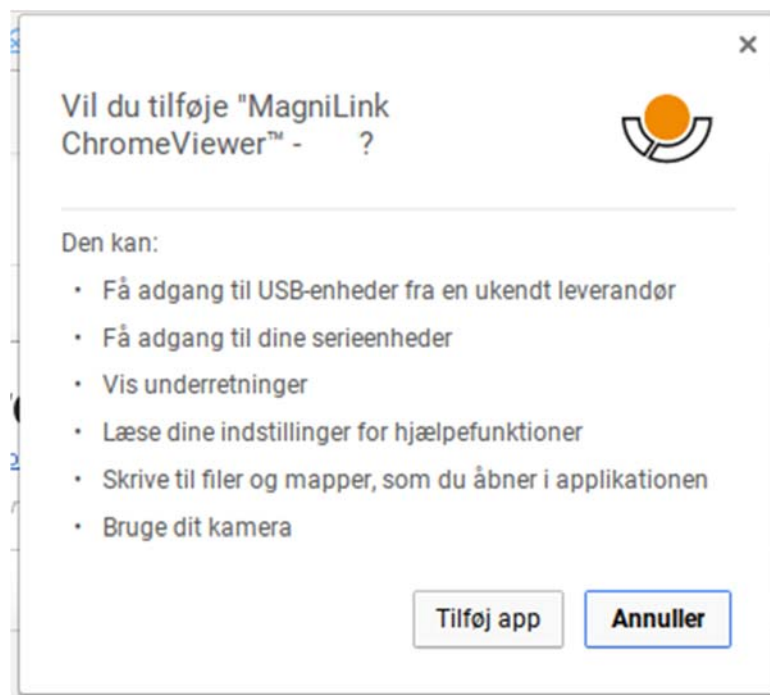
×

Vil du tilføje "MagniLink ChromeViewer™ - ?

Den kan:

- Få adgang til USB-enheder fra en ukendt leverandør
- Få adgang til dine serieenheder
- Vis underretninger
- Læse dine indstillinger for hjælpefunktioner
- Skrive til filer og mapper, som du åbner i applikationen
- Bruge dit kamera

Tilføj app | Annuller